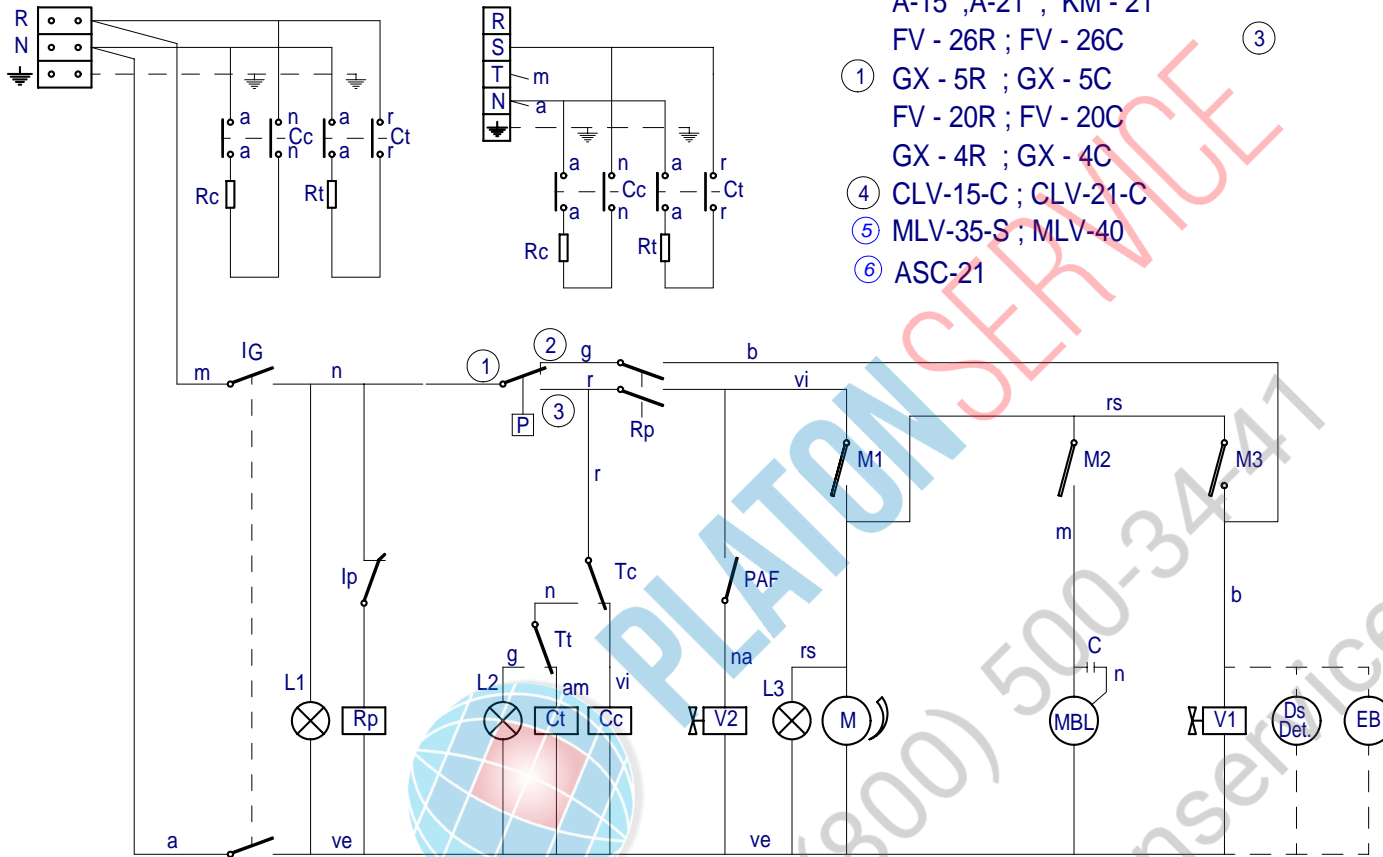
R
N
R
S
T
N
m
a
a
a
n
n
Cc
a
a
r
r
Ct
Rc
Rt
a
a
n
n
Cc
a
a
r
r
Ct
Rc
Rt
A-15 ,A-21 , KM - 21
FV - 26R ; FV - 26C
1 GX - 5R ; GX - 5C
FV - 20R ; FV - 20C
GX - 4R ; GX - 4C
4 CLV-15-C ; CLV-21-C
5 MLV-35-S ; MLV-40
6 ASC-21
3
PLATON SERVICE
(800) 500-34-41
m
IG
n
1
2
g
b
r
vi
3
P
Rp
rs
M1
M2
M3
r
m
Ip
Tc
PAF
b
n
Tt
g
am
vi
na
rs
C
n
L1
Rp
L2
Ct
Cc
V2
L3
M
MBL
V1
Ds Det.
EB
a
ve
ve